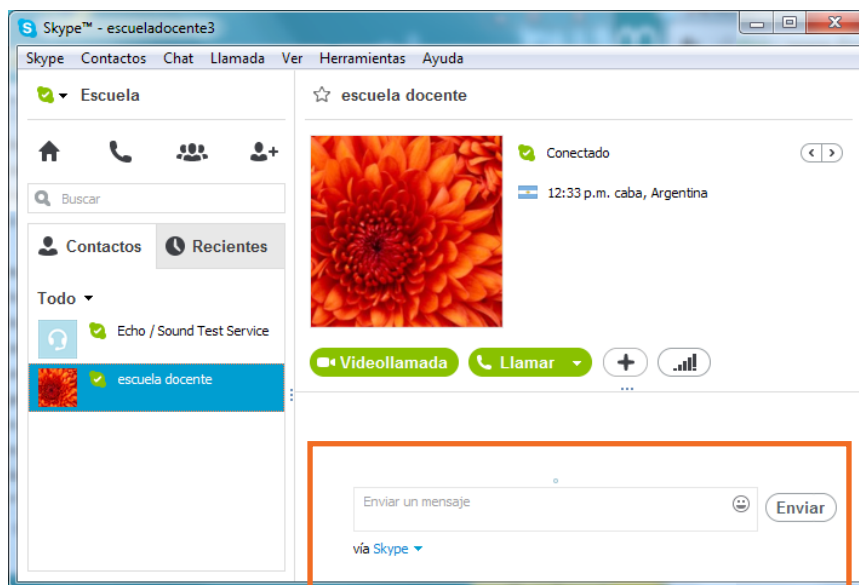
Skype™ - escueladocente3

Skype Contactos Chat Llamada Ver Herramientas Ayuda

Escuela

Buscar

Contactos Recientes

Todo

Echo / Sound Test Service

escuela docente

escuela docente

Conectado

12:33 p.m. caba, Argentina

Videollamada Llamar

Enviar un mensaje

Enviar

vía Skype